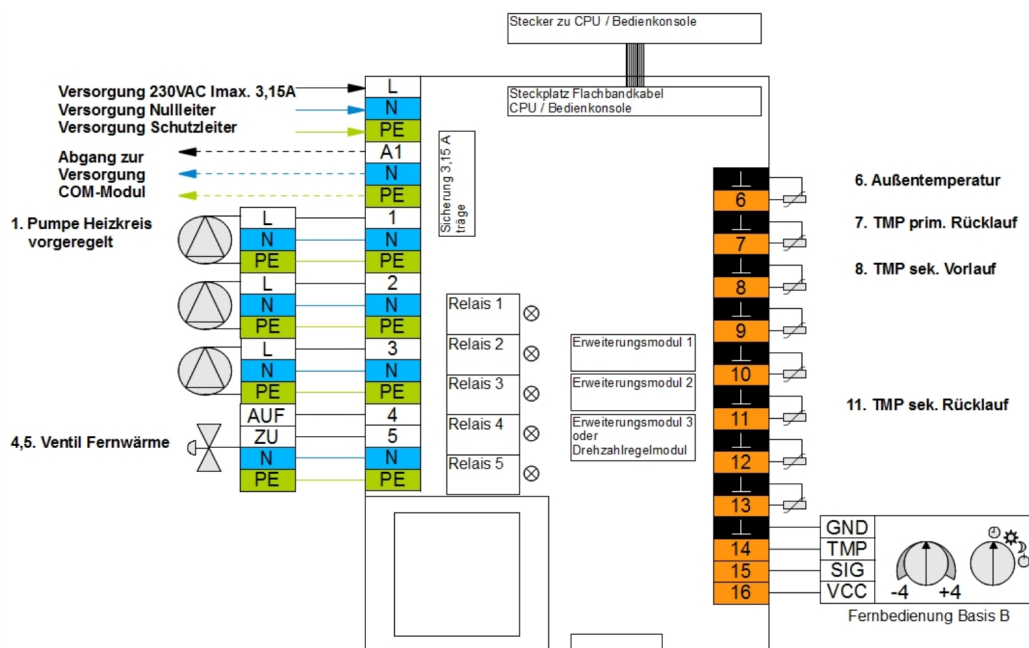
Stecker zu CPU / Bedienkonsole

Steckplatz Flachbandkabel CPU / Bedienkonsole

Versorgung 230VAC Imax. 3,15A
Versorgung Nullleiter
Versorgung Schutzleiter

Abgang zur Versorgung COM-Modul

1. Pumpe Heizkreis vorgeregelt

4,5. Ventil Fernwärme

L
N
PE
A1
N
PE
1
N
PE
2
N
PE
3
N
PE
4
5
N
PE

L
N
PE
L
N
PE
L
N
PE
AUF
ZU
N
PE

Sicherung 3,15 A träge

Relais 1
Relais 2
Relais 3
Relais 4
Relais 5

Erweiterungsmodul 1
Erweiterungsmodul 2
Erweiterungsmodul 3 oder Drehzahlregelmodul

6
7
8
9
10
11
12
13
14
15
16

6. Außentemperatur
7. TMP prim. Rücklauf
8. TMP sek. Vorlauf
11. TMP sek. Rücklauf

GND
TMP
SIG
VCC

-4
+4

Fernbedienung Basis B